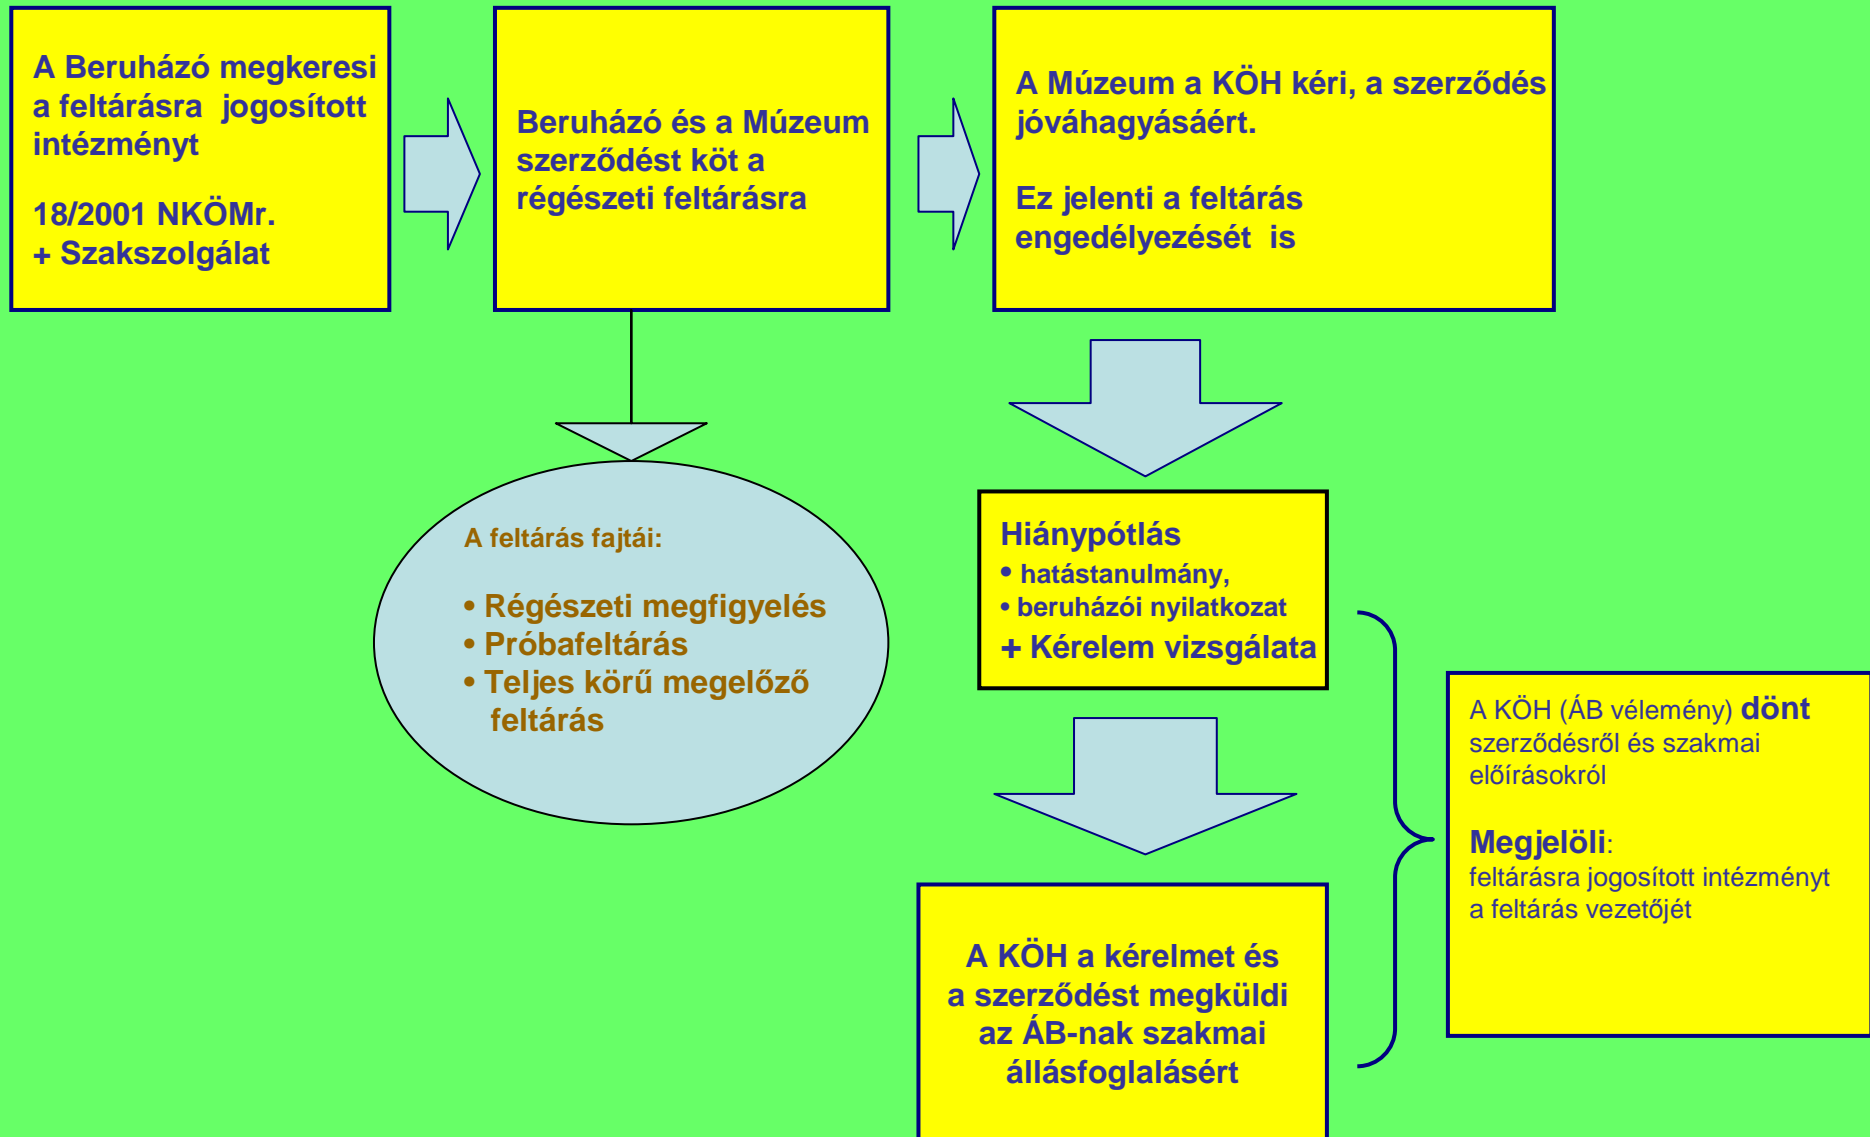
A Beruházó megkeresi a feltárásra jogosított intézményt

18/2001 NKÖMr.
+ Szakszolgálat

Beruházó és a Múzeum szerződést köt a régészeti feltárásra

A Múzeum a KÖH kéri, a szerződés jóváhagyásáért.

Ez jelenti a feltárás engedélyezését is

A feltárás fajtái:

• Régészeti megfigyelés
• Próbafeltárás
• Teljes körű megelőző feltárás

Hiánypótlás
• hatástanulmány,
• beruházói nyilatkozat
+ Kérelem vizsgálata

A KÖH (ÁB vélemény) dönt szerződésről és szakmai előírásokról

Megjelöli:
feltárásra jogosított intézményt
a feltárás vezetőjét

A KÖH a kérelmet és a szerződést megküldi az ÁB-nak szakmai állásfoglalásért